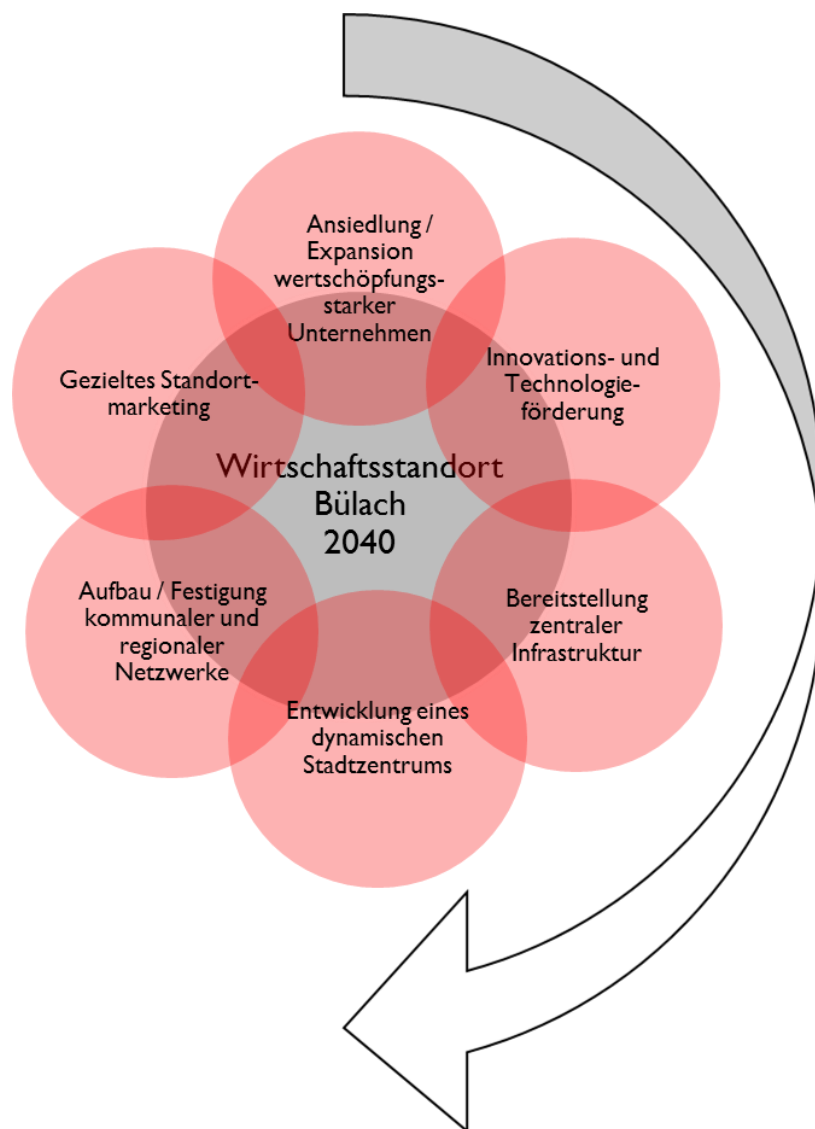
Ansiedlung / Expansion wertschöpfungsstarker Unternehmen

Gezieltes Standortmarketing

Innovations- und Technologieförderung

Wirtschaftsstandort Bülach 2040

Aufbau / Festigung kommunaler und regionaler Netzwerke

Bereitstellung zentraler Infrastruktur

Entwicklung eines dynamischen Stadtzentrums